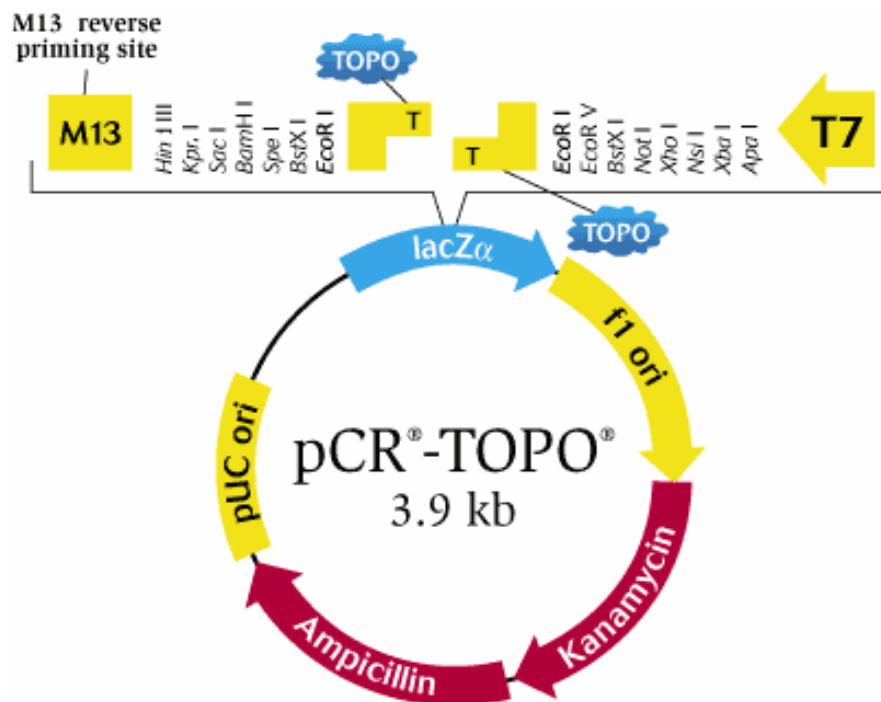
M13 reverse priming site

TOPO

M13

Hin d III
Kpn I
Sac I
BamH I
Spe I
BstX I
EcoR I

T

T

EcoR I
EcoR V
BstX I
Not I
Xho I
Nsi I
Xba I
Apa I

T7

TOPO

lacZα

f1 ori

pUC ori

pCR®-TOPO®
3.9 kb

Kanamycin

Ampicillin